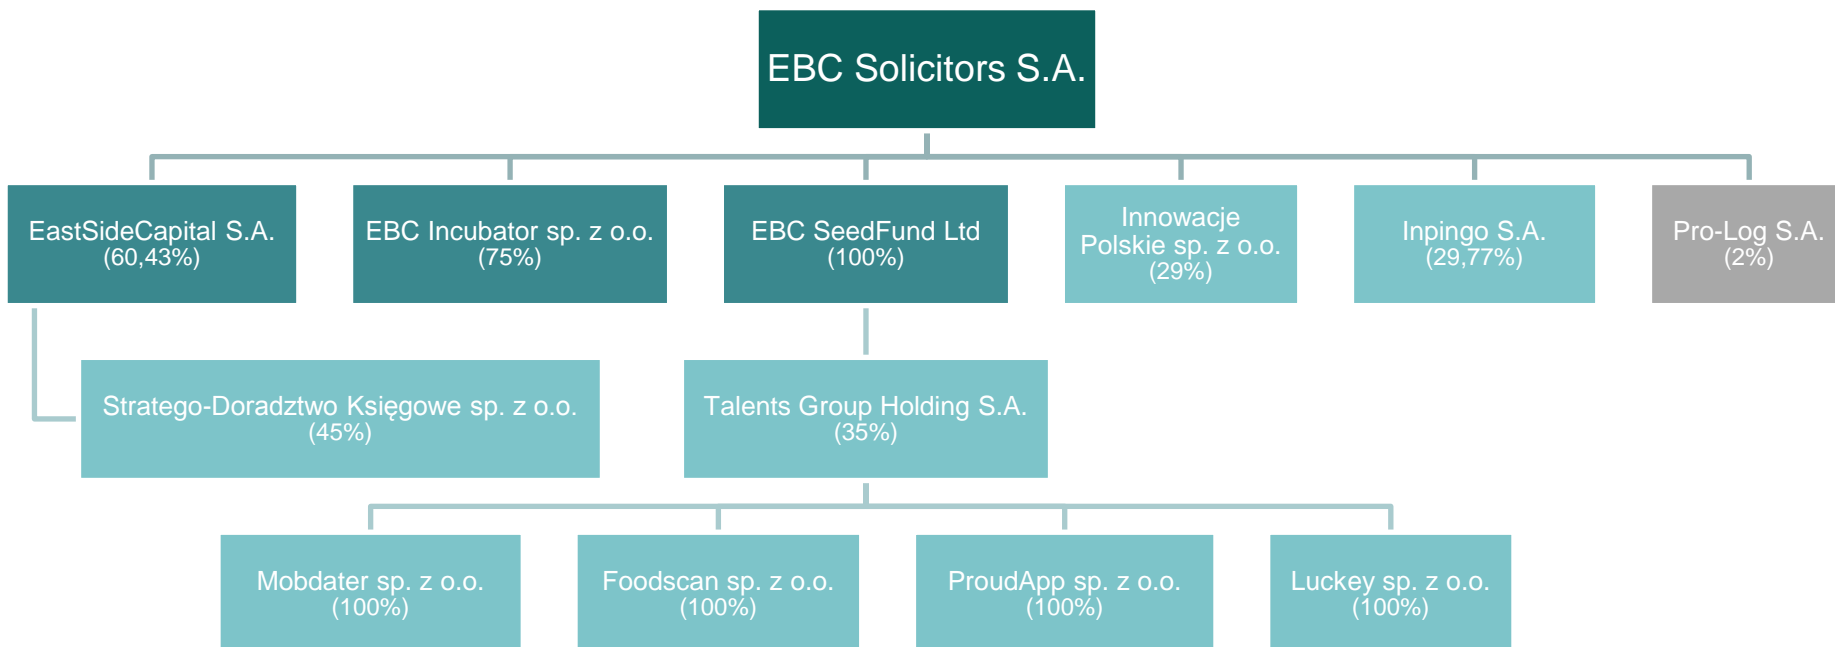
EBC Solicitors S.A.

EastSideCapital S.A. (60,43%)

EBC Incubator sp. z o.o. (75%)

EBC SeedFund Ltd (100%)

Innowacje Polskie sp. z o.o. (29%)

Inpingo S.A. (29,77%)

Pro-Log S.A. (2%)

Stratego-Doradztwo Księgowe sp. z o.o. (45%)

Talents Group Holding S.A. (35%)

Mobdater sp. z o.o. (100%)

Foodscan sp. z o.o. (100%)

ProudApp sp. z o.o. (100%)

Luckey sp. z o.o. (100%)